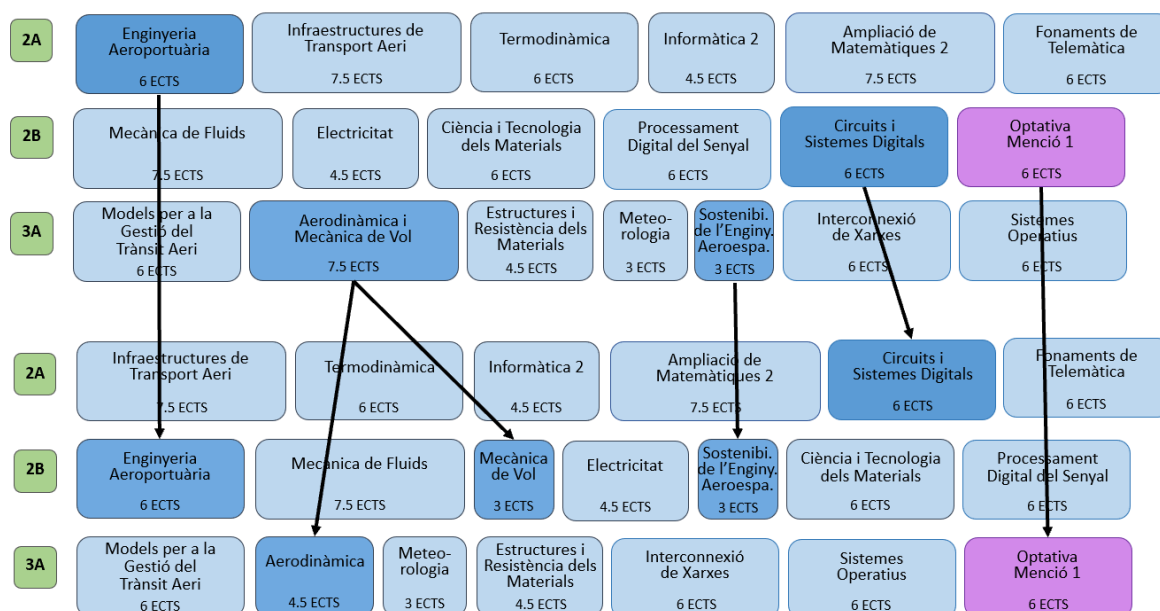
2A

Enginyeria Aeroportuària
6 ECTS

Infraestructures de Transport Aeri
7.5 ECTS

Termodinàmica
6 ECTS

Informàtica 2
4.5 ECTS

Ampliació de Matemàtiques 2
7.5 ECTS

Fonaments de Telemàtica
6 ECTS

2B

Mecànica de Fluids
7.5 ECTS

Electricitat
4.5 ECTS

Ciència i Tecnologia dels Materials
6 ECTS

Processament Digital del Senyal
6 ECTS

Circuits i Sistemes Digitals
6 ECTS

Optativa Menció 1
6 ECTS

3A

Models per a la Gestió del Trànsit Aeri
6 ECTS

Aerodinàmica i Mecànica de Vol
7.5 ECTS

Estructures i Resistència dels Materials
4.5 ECTS

Meteo-rologia
3 ECTS

Sostenibi. de l'Enginy. Aeroespa.
3 ECTS

Interconnexió de Xarxes
6 ECTS

Sistemes Operatius
6 ECTS

2A

Infraestructures de Transport Aeri
7.5 ECTS

Termodinàmica
6 ECTS

Informàtica 2
4.5 ECTS

Ampliació de Matemàtiques 2
7.5 ECTS

Circuits i Sistemes Digitals
6 ECTS

Fonaments de Telemàtica
6 ECTS

2B

Enginyeria Aeroportuària
6 ECTS

Mecànica de Fluids
7.5 ECTS

Mecànica de Vol
3 ECTS

Electricitat
4.5 ECTS

Sostenibi. de l'Enginy. Aeroespa.
3 ECTS

Ciència i Tecnologia dels Materials
6 ECTS

Processament Digital del Senyal
6 ECTS

3A

Models per a la Gestió del Trànsit Aeri
6 ECTS

Aerodinàmica
4.5 ECTS

Meteo-rologia
3 ECTS

Estructures i Resistència dels Materials
4.5 ECTS

Interconnexió de Xarxes
6 ECTS

Sistemes Operatius
6 ECTS

Optativa Menció 1
6 ECTS